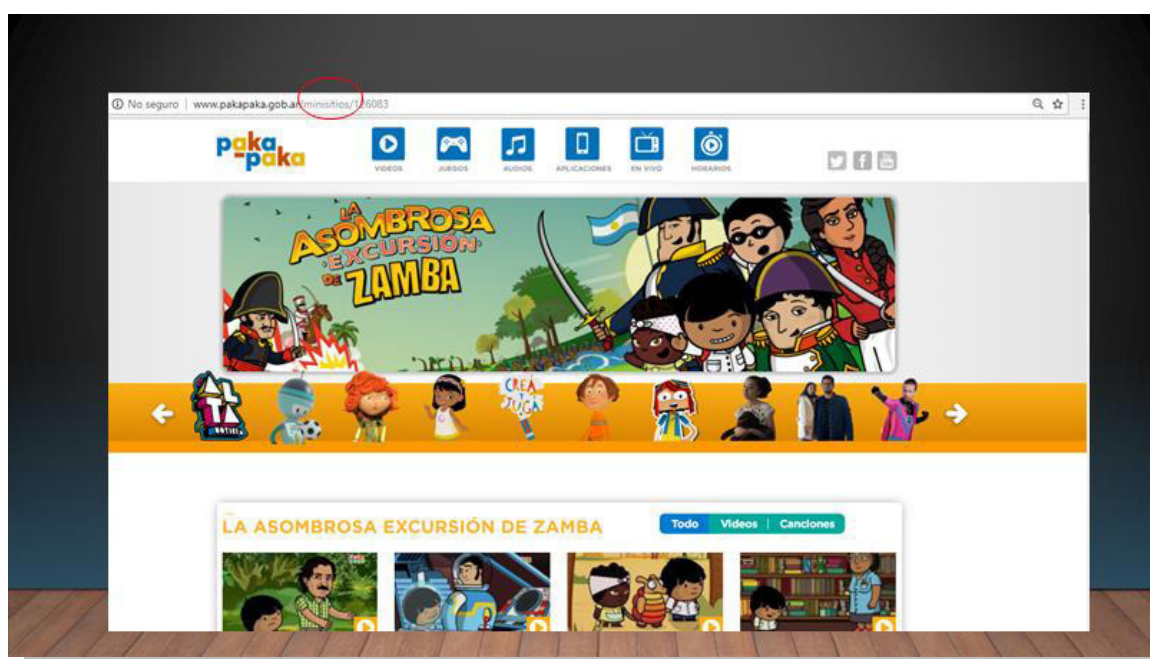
ⓘ No seguro | www.pakapaka.gob.ar/minisitios/126083

paka paka

VIDEOS JUEGOS AUDIOS APLICACIONES EN VIVO HORARIOS

LA ASOMBROSA EXCURSIÓN DE ZAMBA

ALTA NOTICIA

CREA Y JUGA

LA ASOMBROSA EXCURSIÓN DE ZAMBA

Todo | Videos | Canciones